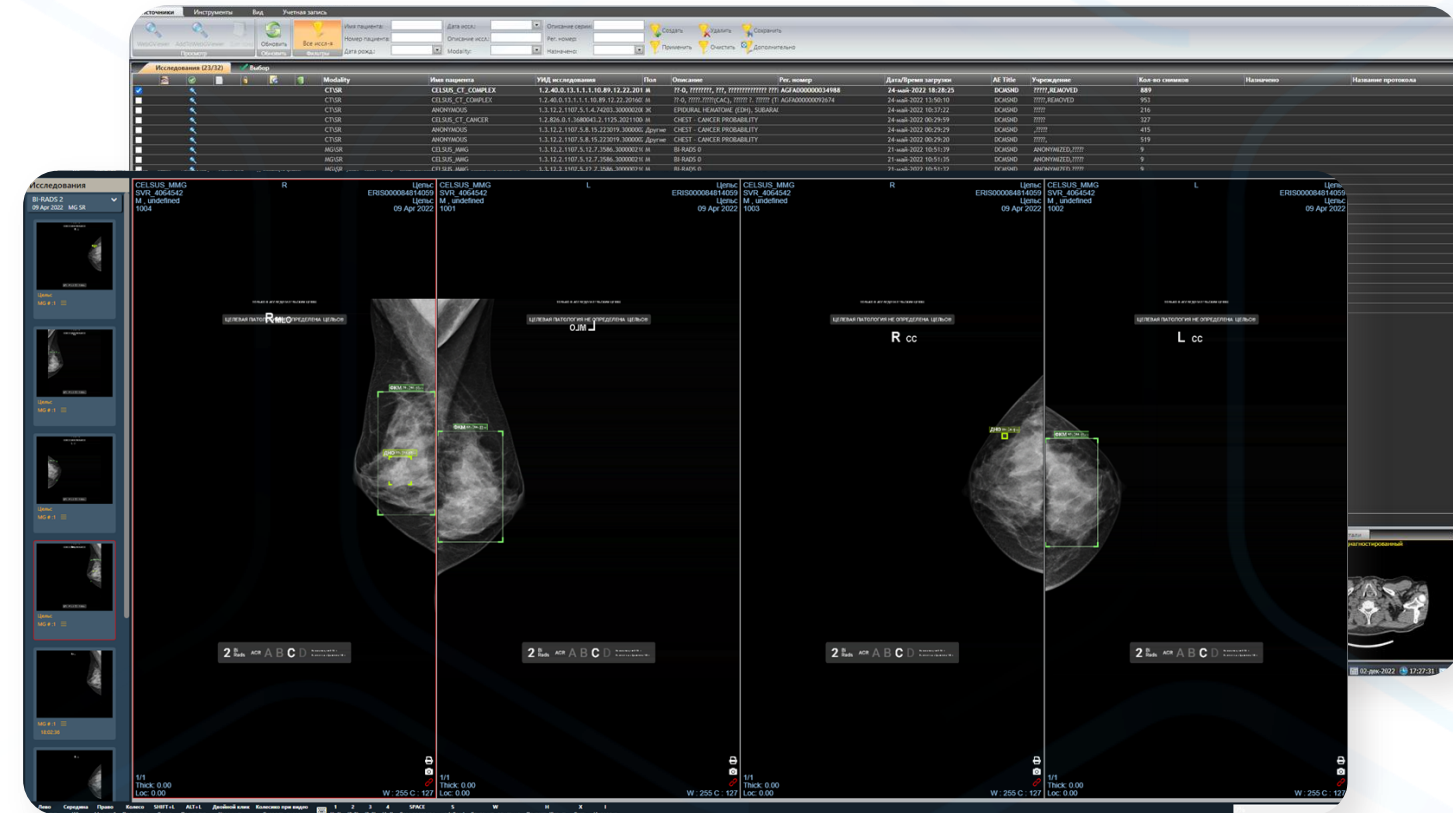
Источники Инструменты Вид Учетная запись

Обновить Все иссл-я
Имя пациента: Дата иссл.: Описание серии:
Номер пациента: Описание иссл.: Рег. номер:
Дата рожд.: Modality: Назначено:
Создать Удалить Сохранить
Применить Очистить Дополнительно
Просмотр Обновить Фильтры

Исследования (23/32) Выбор

| Modality | Имя пациента | УИД исследования | Пол | Описание | Рег. номер | Дата/Время загрузки | AE Title | Учреждение | Кол-во снимков | Назначено | Название протокола |
|---|---|---|---|---|---|---|---|---|---|---|---|
| CT\SR | CELSUS_CT_COMPLEX | 1.2.40.0.13.1.1.1.10.89.12.22.201 | М | ??-0, ????????, ???, ??????????????? ??? | AGFA000000034988 | 24-май-2022 18:28:25 | DCASND | ?????,REMOVED | 889 | | |
| CT\SR | CELSUS_CT_COMPLEX | 1.2.40.0.13.1.1.1.10.89.12.22.20160 | М | ??-0, ?????-?????(CAC), ????? ?. ????? (T: | AGFA000000092674 | 24-май-2022 13:50:10 | DCASND | ?????,REMOVED | 953 | | |
| CT\SR | ANONYMOUS | 1.3.12.2.1107.5.1.4.74203.30000020 | Ж | EPIDURAL HEMATOME (EDH), SUBARAC | | 24-май-2022 10:37:22 | DCASND | ????? | 216 | | |
| CT\SR | CELSUS_CT_CANCER | 1.2.826.0.1.3680043.2.1125.2021100 | М | CHEST - CANCER PROBABILITY | | 24-май-2022 00:29:59 | DCASND | ????? | 327 | | |
| CT\SR | ANONYMOUS | 1.3.12.2.1107.5.8.15.223019.300000 | Другие | CHEST - CANCER PROBABILITY | | 24-май-2022 00:29:29 | DCASND | ,????? | 415 | | |
| CT\SR | ANONYMOUS | 1.3.12.2.1107.5.8.15.223019.300000 | Другие | CHEST - CANCER PROBABILITY | | 24-май-2022 00:29:20 | DCASND | ?????, | 519 | | |
| MG\SR | CELSUS_MMG | 1.3.12.2.1107.5.12.7.3586.3000002 | М | BI-RADS 0 | | 21-май-2022 10:51:39 | DCASND | ANONYMIZED,????? | 9 | | |
| MG\SR | CELSUS_MMG | 1.3.12.2.1107.5.12.7.3586.3000002 | М | BI-RADS 0 | | 21-май-2022 10:51:35 | DCASND | ANONYMIZED,????? | 9 | | |

Исследования
BI-RADS 2
09 Apr 2022 MG SR
Цельс MG #:1
Цельс MG #:1
Цельс MG #:1
Цельс MG #:1
MG #:1 18:02:38

CELSUS_MMG SVR_4064542 M , undefined 1004 R Цельс ERIS000084814059 Цельс 09 Apr 2022
ЦЕЛЕВАЯ ПАТОЛОГИЯ НЕ ОПРЕДЕЛЕНА ЦЕЛЬСОВ
R MLO
2 Bi-Rads ACR A B C D
1/1 Thick: 0.00 Loc: 0.00 W : 255 C : 127

CELSUS_MMG SVR_4064542 M , undefined 1001 L Цельс ERIS000084814059 Цельс 09 Apr 2022
ЦЕЛЕВАЯ ПАТОЛОГИЯ НЕ ОПРЕДЕЛЕНА ЦЕЛЬСОВ
OJM L
2 Bi-Rads ACR A B C D
1/1 Thick: 0.00 Loc: 0.00 W : 255 C : 127

CELSUS_MMG SVR_4064542 M , undefined 1003 R Цельс ERIS000084814059 Цельс 09 Apr 2022
ЦЕЛЕВАЯ ПАТОЛОГИЯ НЕ ОПРЕДЕЛЕНА ЦЕЛЬСОВ
R CC
2 Bi-Rads ACR A B C D
1/1 Thick: 0.00 Loc: 0.00 W : 255 C : 127

CELSUS_MMG SVR_4064542 M , undefined 1002 L Цельс ERIS000084814059 Цельс 09 Apr 2022
ЦЕЛЕВАЯ ПАТОЛОГИЯ НЕ ОПРЕДЕЛЕНА ЦЕЛЬСОВ
L CC
2 Bi-Rads ACR A B C D
1/1 Thick: 0.00 Loc: 0.00 W : 255 C : 127

диагностированный
02-дек-2022 17:27:31

Лево Середина Право Колесо SHIFT+L ALT+L Двойной клик Колесико при видео 1 2 3 4 SPACE S W H X I